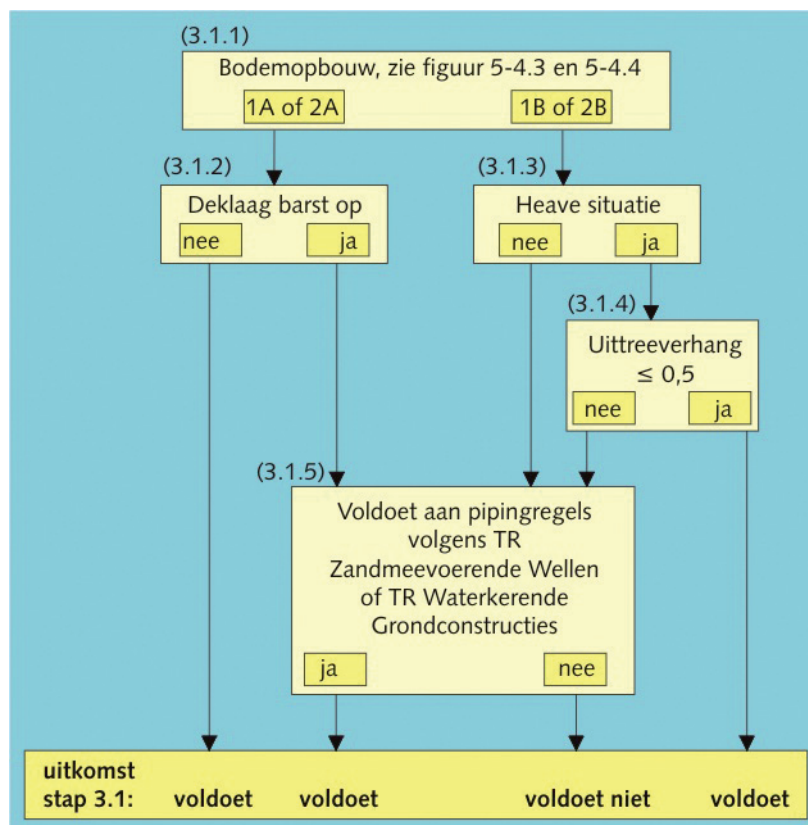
(3.1.1)
Bodemopbouw, zie figuur 5-4.3 en 5-4.4
1A of 2A
1B of 2B

(3.1.2)
Deklaag barst op
nee
ja

(3.1.3)
Heave situatie
nee
ja

(3.1.4)
Uittreeverhang $\leq 0,5$
nee
ja

(3.1.5)
Voldoet aan pipingregels volgens TR Zandmeevoerende Wellen of TR Waterkerende Grondconstructies
ja
nee

uitkomst stap 3.1:
voldoet
voldoet
voldoet niet
voldoet